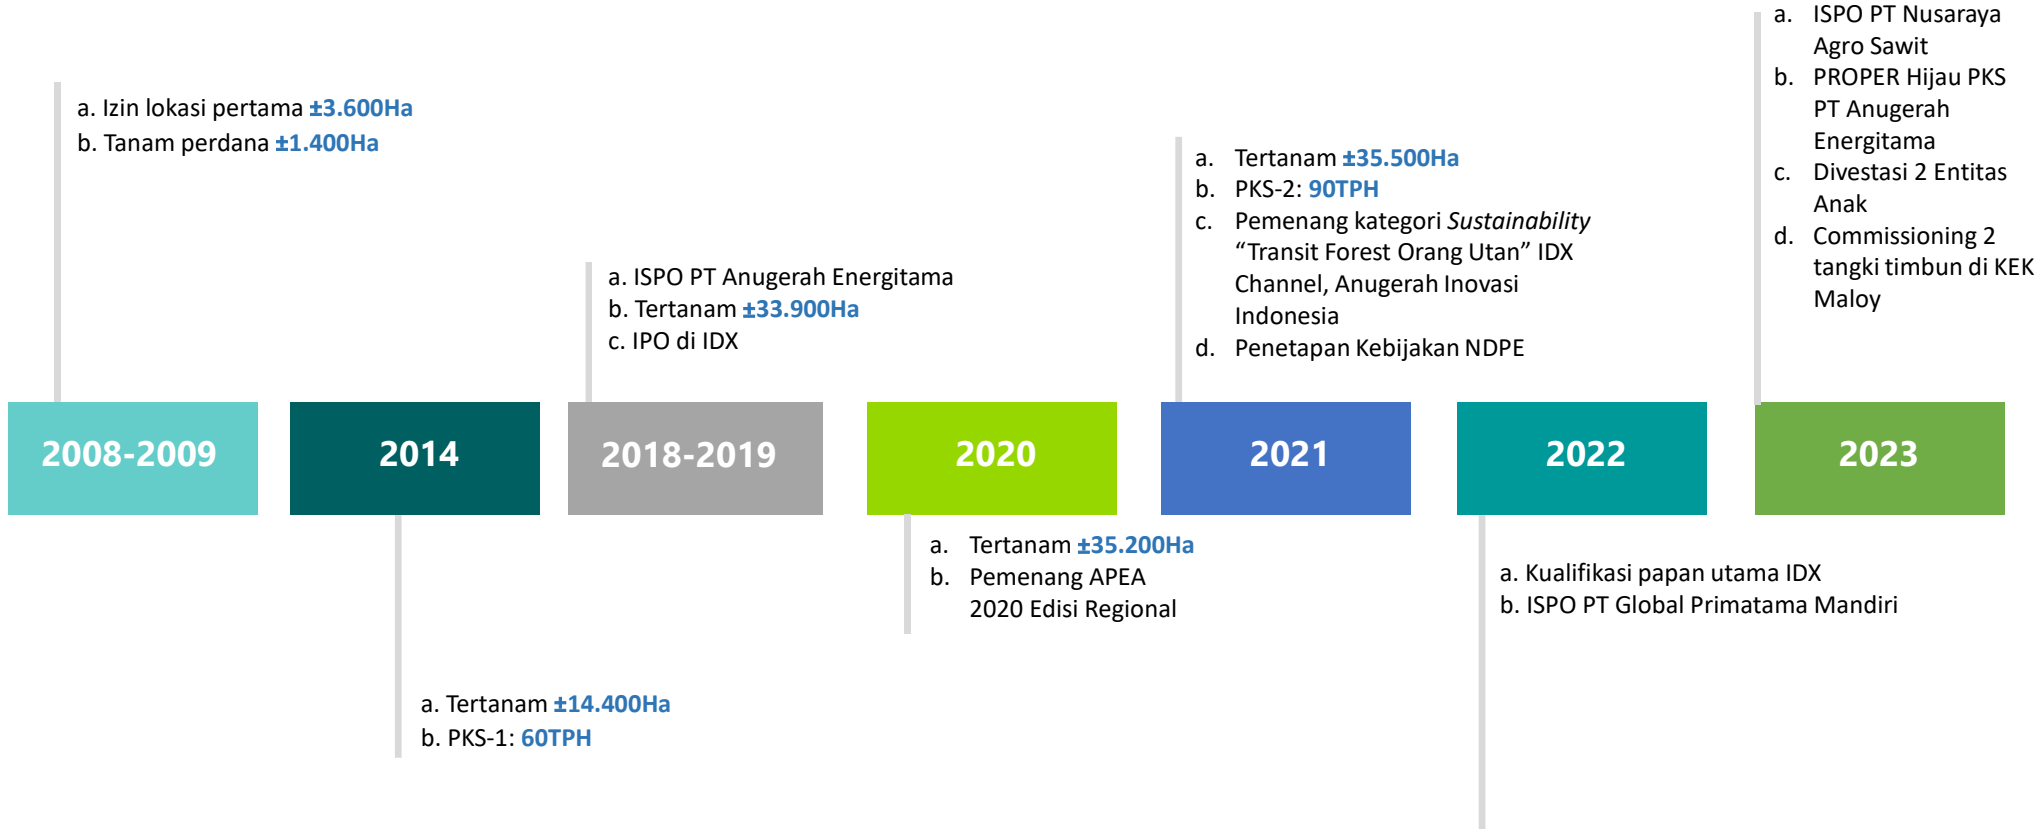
a. Izin lokasi pertama ±3.600Ha
b. Tanam perdana ±1.400Ha

2008-2009

2014

a. Tertanam ±14.400Ha
b. PKS-1: 60TPH

a. ISPO PT Anugerah Energitama
b. Tertanam ±33.900Ha
c. IPO di IDX

2018-2019

2020

a. Tertanam ±35.200Ha
b. Pemenang APEA 2020 Edisi Regional

a. Tertanam ±35.500Ha
b. PKS-2: 90TPH
c. Pemenang kategori *Sustainability* “Transit Forest Orang Utan” IDX Channel, Anugerah Inovasi Indonesia
d. Penetapan Kebijakan NDPE

2021

2022

a. Kualifikasi papan utama IDX
b. ISPO PT Global Primatama Mandiri

a. ISPO PT Nusaraya Agro Sawit
b. PROPER Hijau PKS PT Anugerah Energitama
c. Divestasi 2 Entitas Anak
d. Commissioning 2 tangki timbun di KEK Maloy

2023